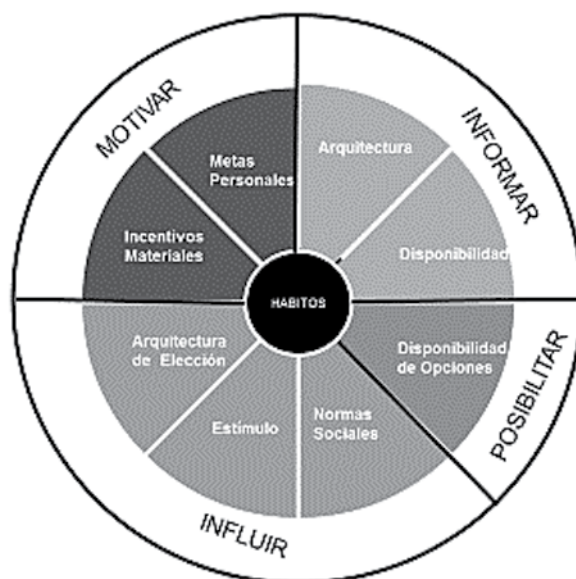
MOTIVAR

INFORMAR

POSIBILITAR

INFLUIR

Metas Personales

Arquitectura

Incentivos Materiales

Disponibilidad

HABITOS

Arquitectura de Elección

Disponibilidad de Opciones

Estímulo

Normas Sociales